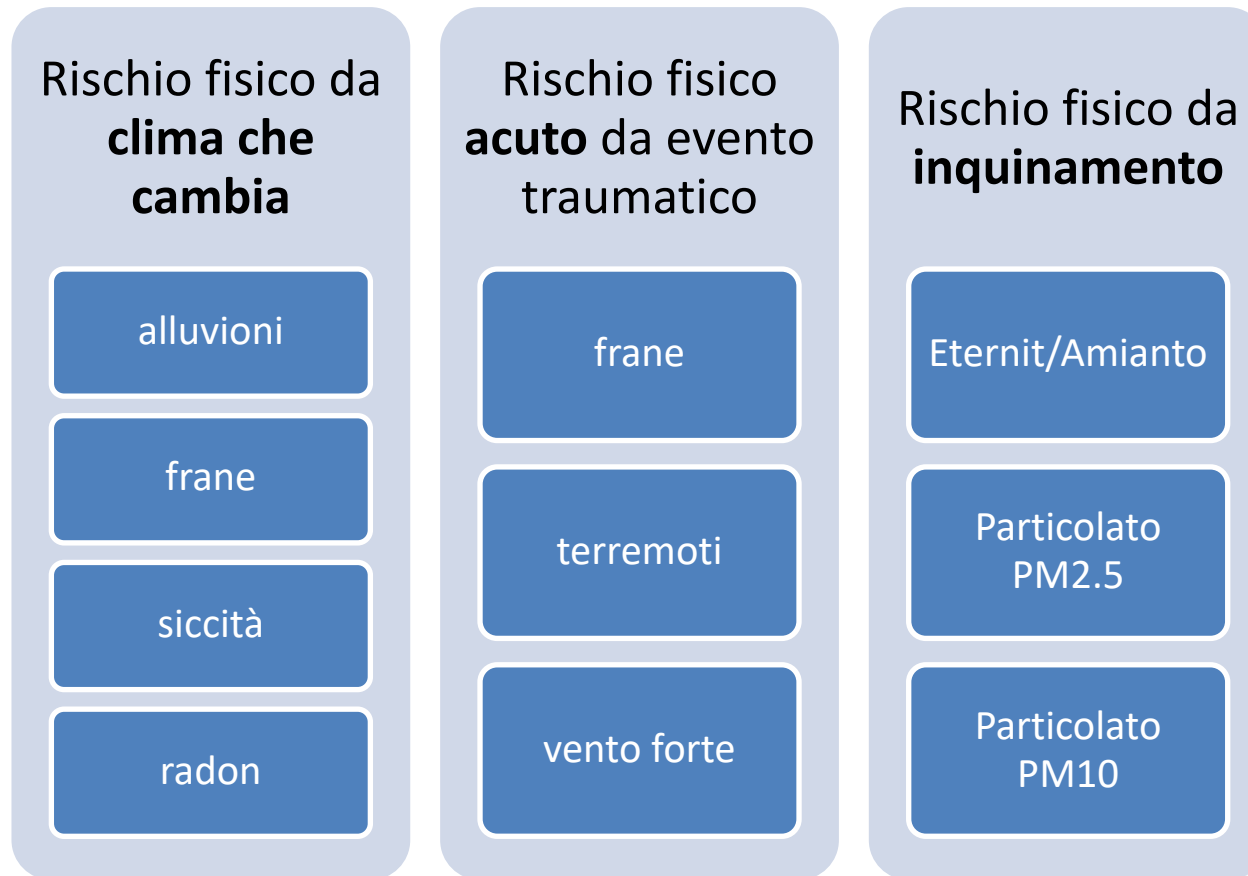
Rischio fisico da **clima che cambia**

alluvioni

frane

siccità

radon

Rischio fisico **acuto** da evento traumatico

frane

terremoti

vento forte

Rischio fisico da **inquinamento**

Eternit/Amianto

Particolato PM2.5

Particolato PM10